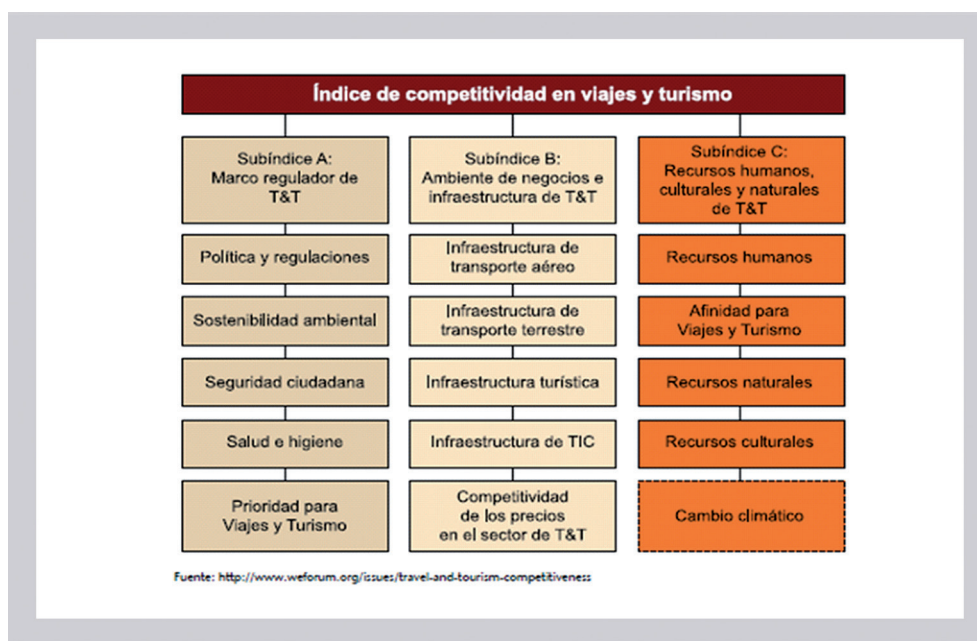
Índice de competitividad en viajes y turismo

Subíndice A: Marco regulador de T&T

Política y regulaciones

Sostenibilidad ambiental

Seguridad ciudadana

Salud e higiene

Prioridad para Viajes y Turismo

Subíndice B: Ambiente de negocios e infraestructura de T&T

Infraestructura de transporte aéreo

Infraestructura de transporte terrestre

Infraestructura turística

Infraestructura de TIC

Competitividad de los precios en el sector de T&T

Subíndice C: Recursos humanos, culturales y naturales de T&T

Recursos humanos

Afinidad para Viajes y Turismo

Recursos naturales

Recursos culturales

Cambio climático

Fuente: http://www.weforum.org/issues/travel-and-tourism-competitiveness